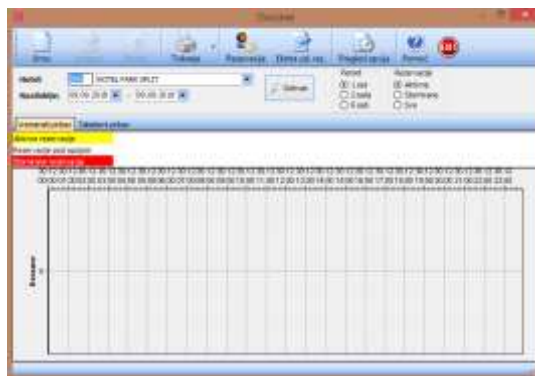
Dnevnik

Novo
Tiskanje
Rezervacija
Brisanje rez.
Pregled sobe
Pomoć

Hotel:
HOTEL PARK SPLIT
Razdoblje:
Osvježi
Prikaz
Lista
Cijela
Ostali
Rezervacije
Aktivne
Storno
Sve

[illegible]
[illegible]

Aktivna rezervacija
Rezervacija pod opcijom
Stornirana rezervacija

Broj sobe